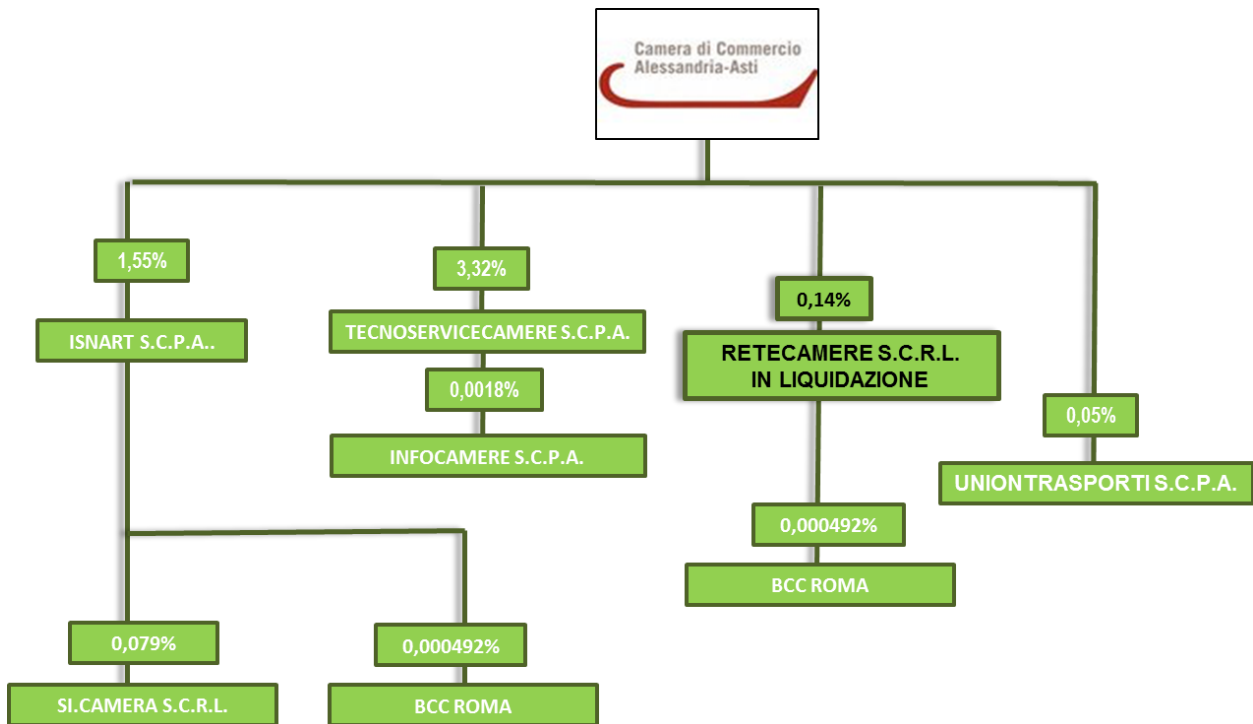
Camera di Commercio
Alessandria-Asti

1,55%

ISNART S.C.P.A..

0,079%

SI.CAMERA S.C.R.L.

0,000492%

BCC ROMA

3,32%

TECNOSERVICECAMERE S.C.P.A.

0,0018%

INFOCAMERE S.C.P.A.

0,14%

RETECAMERE S.C.R.L.
IN LIQUIDAZIONE

0,000492%

BCC ROMA

0,05%

UNIONTRASPORTI S.C.P.A.